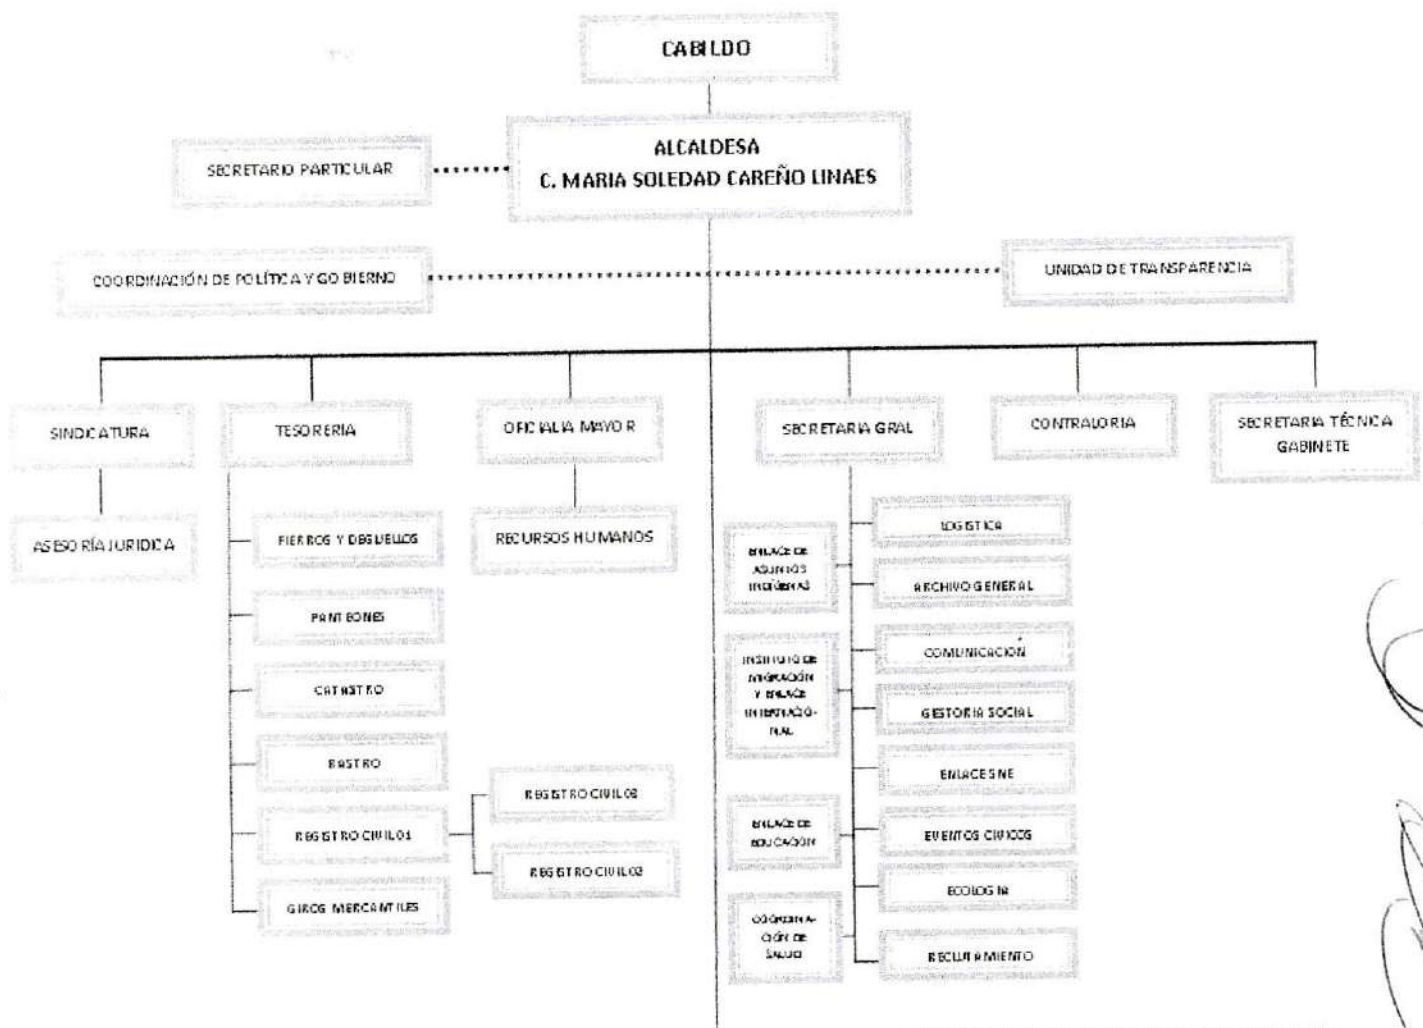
CABILDO

ALCALDESA
C. MARIA SOLEDAD CAREÑO LINAES

SECRETARIO PARTICULAR

COORDINACIÓN DE POLÍTICA Y GOBIERNO

UNIDAD DE TRANSPARENCIA

SINDICATURA

ASESORÍA JURIDICA

TESORERIA

FIERROS Y DEGUELLOS

PANTEONES

CATASTRO

RASTRO

REGISTRO CIVIL 01

REGISTRO CIVIL 03

REGISTRO CIVIL 02

GIROS MERCANTILES

OFICIALIA MAYOR

RECURSOS HUMANOS

SECRETARIA GRAL

ENLACE DE ASUNTOS INDÍGENAS

INSTITUTO DE MIGRACIÓN Y ENLACE INTERNACIONAL

ENLACE DE EDUCACIÓN

COORDINACIÓN DE SALUD

LOGISTICA

ARCHIVO GENERAL

COMUNICACIÓN

GESTORIA SOCIAL

ENLACE SNE

EVENTOS CIVICOS

ECOLOGIA

RECLUTAMIENTO

CONTRALORIA

SECRETARIA TÉCNICA GABINETE